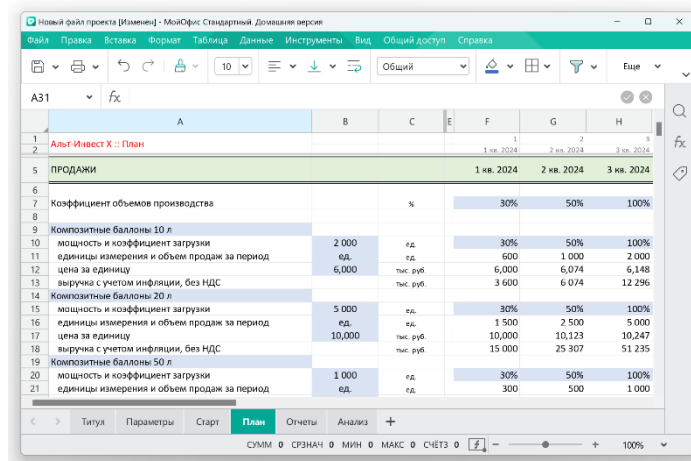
Новый файл проекта [Изменен] - МойОфис Стандартный. Домашняя версия

Файл Правка Вставка Формат Таблица Данные Инструменты Вид Общий доступ Справка

10 Общий Еще

A31 fx

| | A | B | C | E | F | G | H |
|---|---|---|---|---|---|---|---|
| 1 | | | | | 1 | 2 | 3 |
| 2 | Альт-Инвест X :: План | | | | 1 кв. 2024 | 2 кв. 2024 | 3 кв. 2024 |
| 5 | ПРОДАЖИ | | | | 1 кв. 2024 | 2 кв. 2024 | 3 кв. 2024 |
| 6 | | | | | | | |
| 7 | Коэффициент объемов производства | | % | | 30% | 50% | 100% |
| 8 | | | | | | | |
| 9 | Композитные баллоны 10 л | | | | | | |
| 10 | мощность и коэффициент загрузки | 2 000 | ед. | | 30% | 50% | 100% |
| 11 | единицы измерения и объем продаж за период | ед. | ед. | | 600 | 1 000 | 2 000 |
| 12 | цена за единицу | 6,000 | тыс. руб | | 6,000 | 6,074 | 6,148 |
| 13 | выручка с учетом инфляции, без НДС | | тыс. руб. | | 3 600 | 6 074 | 12 296 |
| 14 | Композитные баллоны 20 л | | | | | | |
| 15 | мощность и коэффициент загрузки | 5 000 | ед. | | 30% | 50% | 100% |
| 16 | единицы измерения и объем продаж за период | ед. | ед. | | 1 500 | 2 500 | 5 000 |
| 17 | цена за единицу | 10,000 | тыс. руб | | 10,000 | 10,123 | 10,247 |
| 18 | выручка с учетом инфляции, без НДС | | тыс. руб. | | 15 000 | 25 307 | 51 235 |
| 19 | Композитные баллоны 50 л | | | | | | |
| 20 | мощность и коэффициент загрузки | 1 000 | ед. | | 30% | 50% | 100% |
| 21 | единицы измерения и объем продаж за период | ед. | ед. | | 300 | 500 | 1 000 |

Титул Параметры Старт План Отчеты Анализ +

СУММ 0 СРЗНАЧ 0 МИН 0 МАКС 0 СЧЁТЗ 0 100%